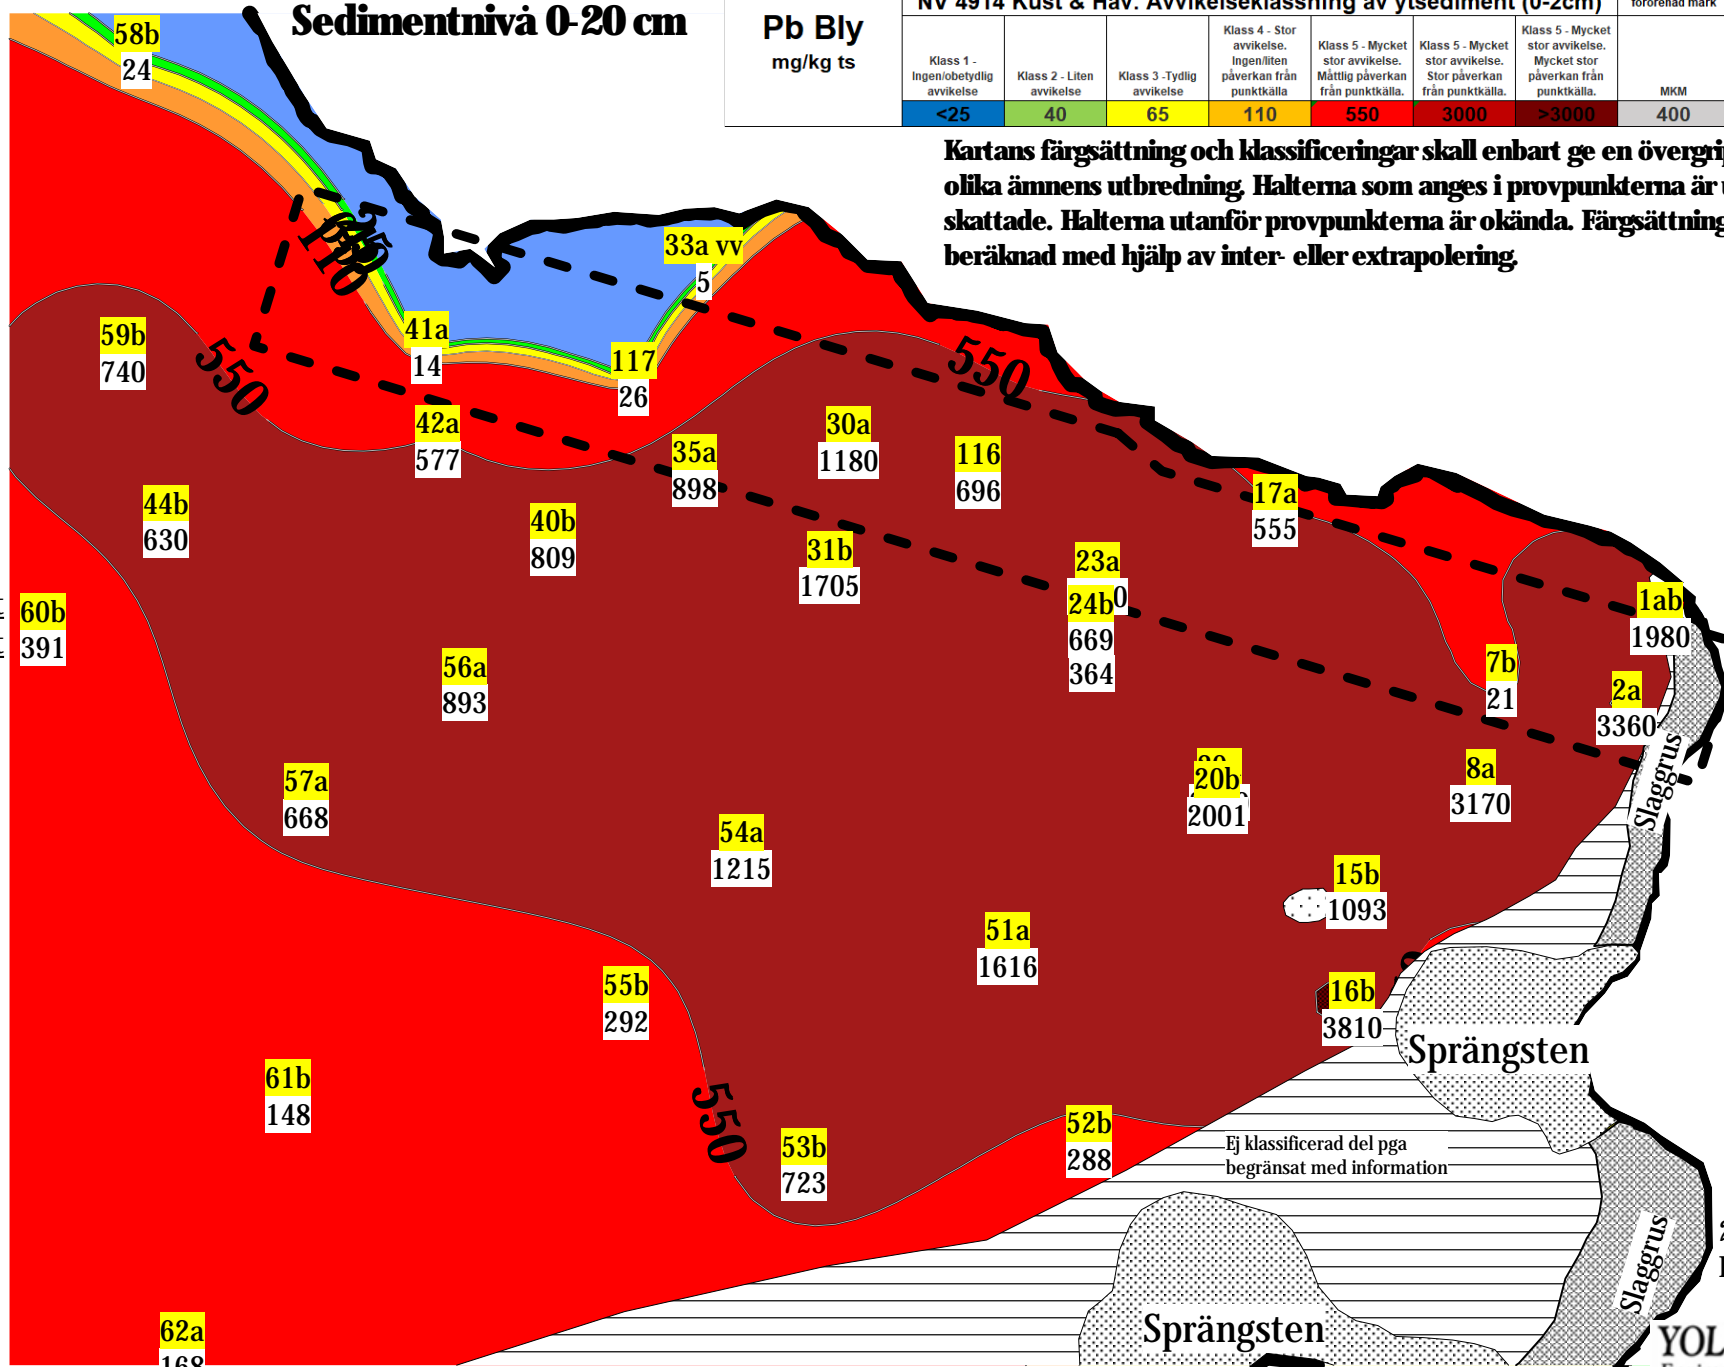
Sedimentnivå 0-20 cm

Pb Bly
mg/kg ts

NV 4914 Kust & Hav. Avvikelseklassning av ytsediment (0-2cm)

förorenad mark

| Klass 1 - Ingen/obetydlig avvikelse | Klass 2 - Liten avvikelse | Klass 3 -Tydlig avvikelse | Klass 4 - Stor avvikelse. Ingen/liten påverkan från punktkälla | Klass 5 - Mycket stor avvikelse. Måttlig påverkan från punktkälla. | Klass 5 - Mycket stor avvikelse. Stor påverkan från punktkälla. | Klass 5 - Mycket stor avvikelse. Mycket stor påverkan från punktkälla. | MKM |
|---|---|---|---|---|---|---|---|
| <25 | 40 | 65 | 110 | 550 | 3000 | >3000 | 400 |

Kartans färgsättning och klassificeringar skall enbart ge en övergri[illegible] olika ämnens utbredning. Halterna som anges i provpunkterna är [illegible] skattade. Halterna utanför provpunkterna är okända. Färgsättning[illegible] beräknad med hjälp av inter- eller extrapolering.

58b
24

65
110

33a vv
5

59b
740

550

41a
14

117
26

550

42a
577

35a
898

30a
1180

116
696

44b
630

40b
809

17a
555

31b
1705

23a
24b0
669
364

1ab
1980

60b
391

56a
893

7b
21

2a
3360

57a
668

20b
2001

8a
3170

Slaggrus

54a
1215

15b
1093

51a
1616

55b
292

16b
3810

Sprängsten

61b
148

550

53b
723

52b
288

Ej klassificerad del pga begränsat med information

Slaggrus

62a
168

Sprängsten

YOL